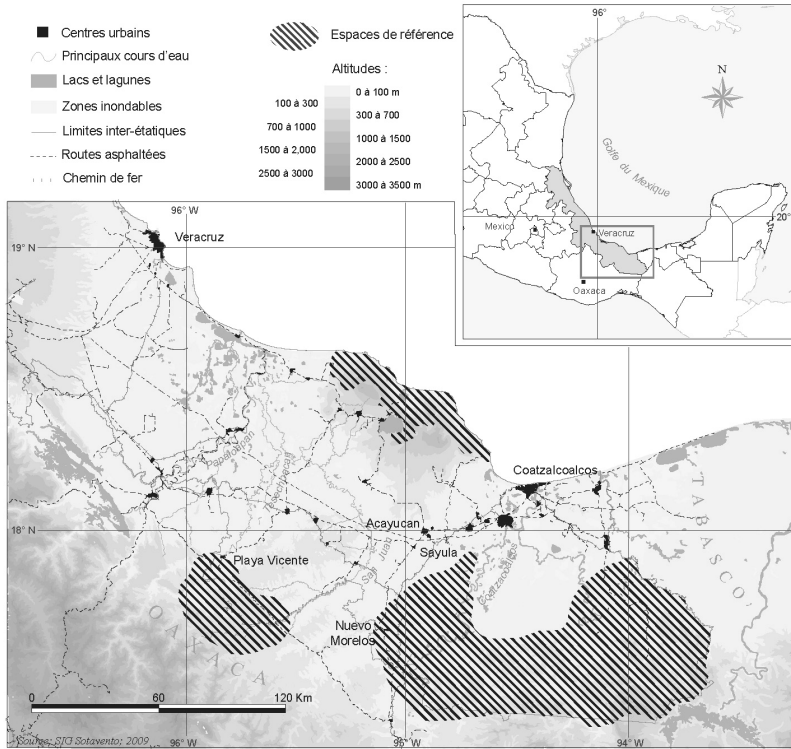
Centres urbains
Principaux cours d'eau
Lacs et lagunes
Zones inondables
Limites inter-étatiques
Routes asphaltées
Chemin de fer

Espaces de référence

Altitudes :
0 à 100 m
100 à 300
300 à 700
700 à 1000
1000 à 1500
1500 à 2,000
2000 à 2500
2500 à 3000
3000 à 3500 m

96°
N
Golfe du Mexique
20°
Mexico
Veracruz
Oaxaca

96° W
19° N
Veracruz
Papaloapan
Coatzalcoalcos
Acayucan
18° N
Sayula
Playa Vicente
San Juan
Coatzacoalcos
TABASCO
Nuevo Morelos
OAXACA
0
60
120 Km
Source: SIG Sotavento, 2009
96° W
95° W
94° W